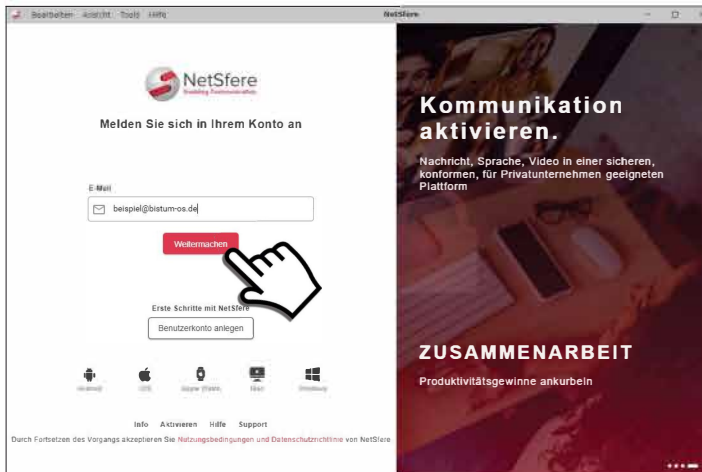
Bearbeiten Ansicht Tools Hilfe

NetSfere

NetSfere

Melden Sie sich in Ihrem Konto an

E-Mail

beispiel@bistum-os.de

Weitermachen

Erste Schritte mit NetSfere

Benutzerkonto anlegen

Android iOS Apple Watch Mac Windows

Info Aktivieren Hilfe Support

Durch Fortsetzen des Vorgangs akzeptieren Sie Nutzungsbedingungen und Datenschutzrichtlinie von NetSfere

Kommunikation aktivieren.

Nachricht, Sprache, Video in einer sicheren, konformen, für Privatunternehmen geeigneten Plattform

ZUSAMMENARBEIT

Produktivitätsgewinne ankurbeln